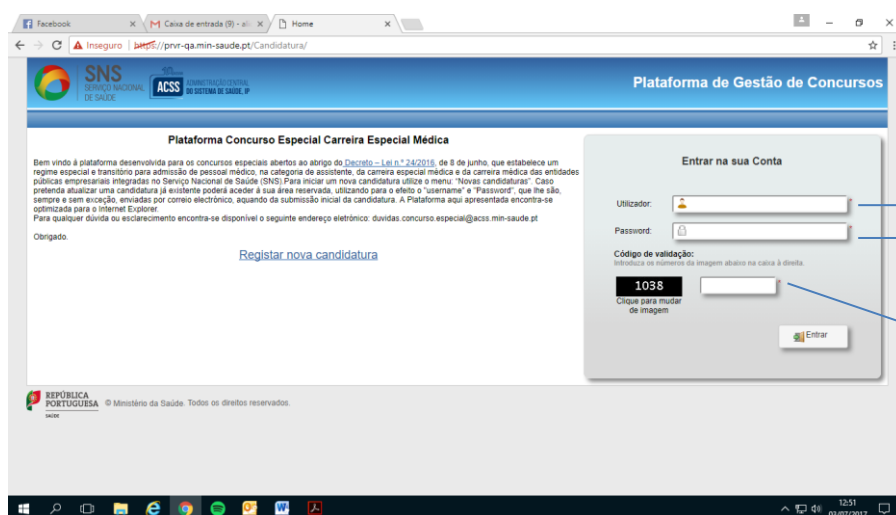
Facebook
Caixa de entrada (9) - al
Home

Inseguro | https://prvr-qa.min-saude.pt/Candidatura/

SNS SERVIÇO NACIONAL DE SAÚDE
ACSS ADMINISTRAÇÃO CENTRAL DO SISTEMA DE SAÚDE, IP

Plataforma de Gestão de Concursos

Plataforma Concurso Especial Carreira Especial Médica

Bem vindo à plataforma desenvolvida para os concursos especiais abertos ao abrigo do Decreto – Lei n.º 24/2016, de 8 de junho, que estabelece um regime especial e transitório para admissão de pessoal médico, na categoria de assistente, da carreira especial médica e da carreira médica das entidades públicas empresariais integradas no Serviço Nacional de Saúde (SNS).Para iniciar um nova candidatura utilize o menu: "Novas candidaturas". Caso pretenda atualizar uma candidatura já existente poderá aceder à sua área reservada, utilizando para o efeito o "username" e "Password", que lhe são, sempre e sem exceção, enviadas por correio electrónico, aquando da submissão inicial da candidatura. A Plataforma aqui apresentada encontra-se optimizada para o Internet Explorer.
Para qualquer dúvida ou esclarecimento encontra-se disponível o seguinte endereço eletrónico: duvidas.concurso.especial@acss.min-saude.pt

Obrigado.

Registar nova candidatura

Entrar na sua Conta

Utilizador:
Password:
Código de validação:
Introduza os números da imagem abaixo na caixa à direita.
1038
Clique para mudar de imagem
Entrar

REPÚBLICA PORTUGUESA SAÚDE
© Ministério da Saúde. Todos os direitos reservados.

12:51
03/07/2017